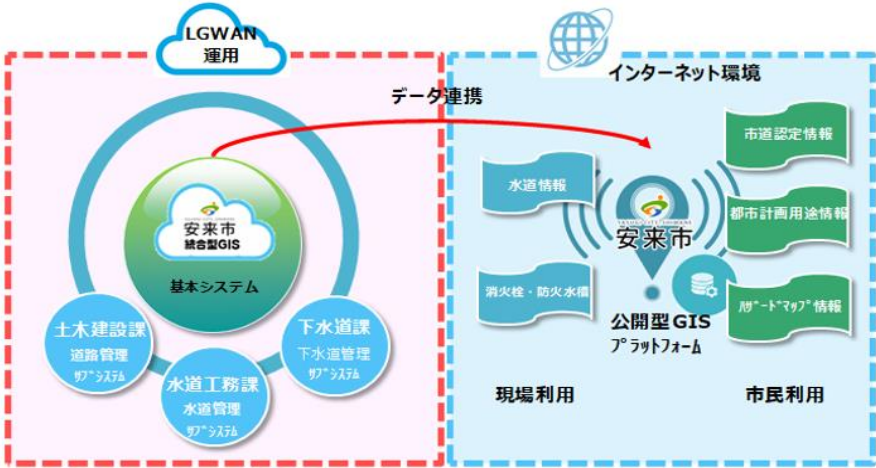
LGWAN
運用

インターネット環境

データ連携

安来市
統合型GIS

基本システム

土木建設課
道路管理
ｻﾌﾞｼｽﾃﾑ

水道工務課
水道管理
ｻﾌﾞｼｽﾃﾑ

下水道課
下水道管理
ｻﾌﾞｼｽﾃﾑ

水道情報

消火栓・防火水槽

安来市

公開型GIS
ﾌﾟﾗｯﾄﾌｫｰﾑ

市道認定情報

都市計画用途情報

ﾊｻﾞｰﾄﾞﾏｯﾌﾟ情報

現場利用

市民利用